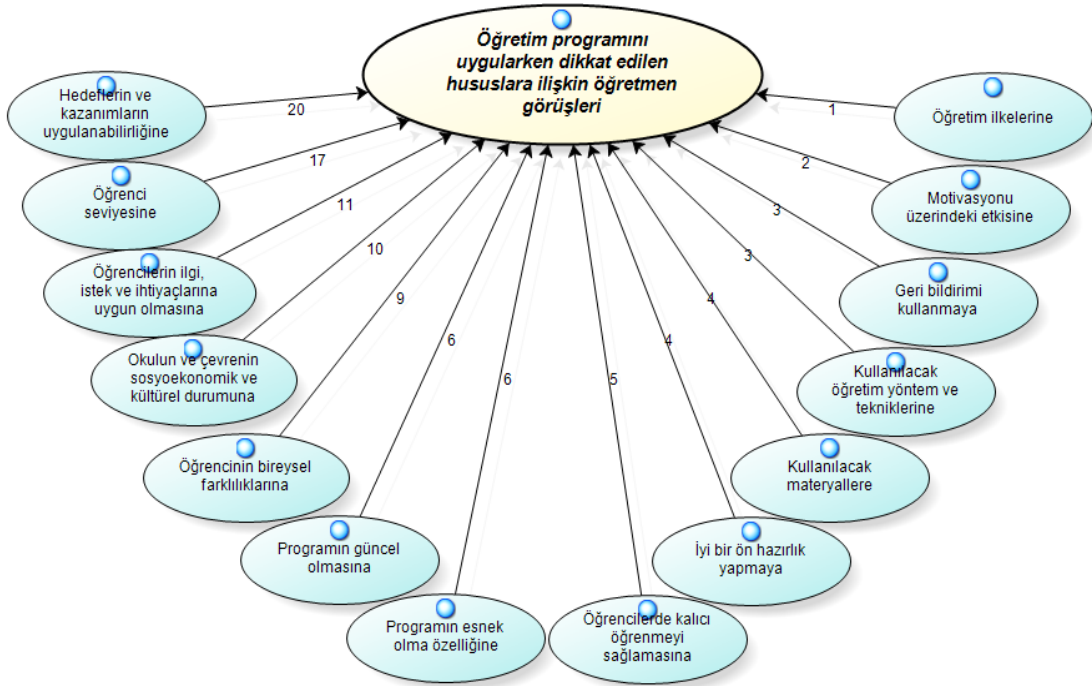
Öğretim programını uygularken dikkat edilen hususlara ilişkin öğretmen görüşleri

Hedeflerin ve kazanımların uygulanabilirliğine
20

Öğrenci seviyesine
17

Öğrencilerin ilgi, istek ve ihtiyaçlarına uygun olmasına
11

Okulun ve çevrenin sosyoekonomik ve kültürel durumuna
10

Öğrencinin bireysel farklılıklarına
9

Programın güncel olmasına
6

Programın esnek olma özelliğine
6

Öğrencilerde kalıcı öğrenmeyi sağlamasına
5

İyi bir ön hazırlık yapmaya
4

Kullanılacak materyallere
4

Kullanılacak öğretim yöntem ve tekniklerine
3

Geri bildirimi kullanmaya
3

Motivasyonu üzerindeki etkisine
2

Öğretim ilkelerine
1